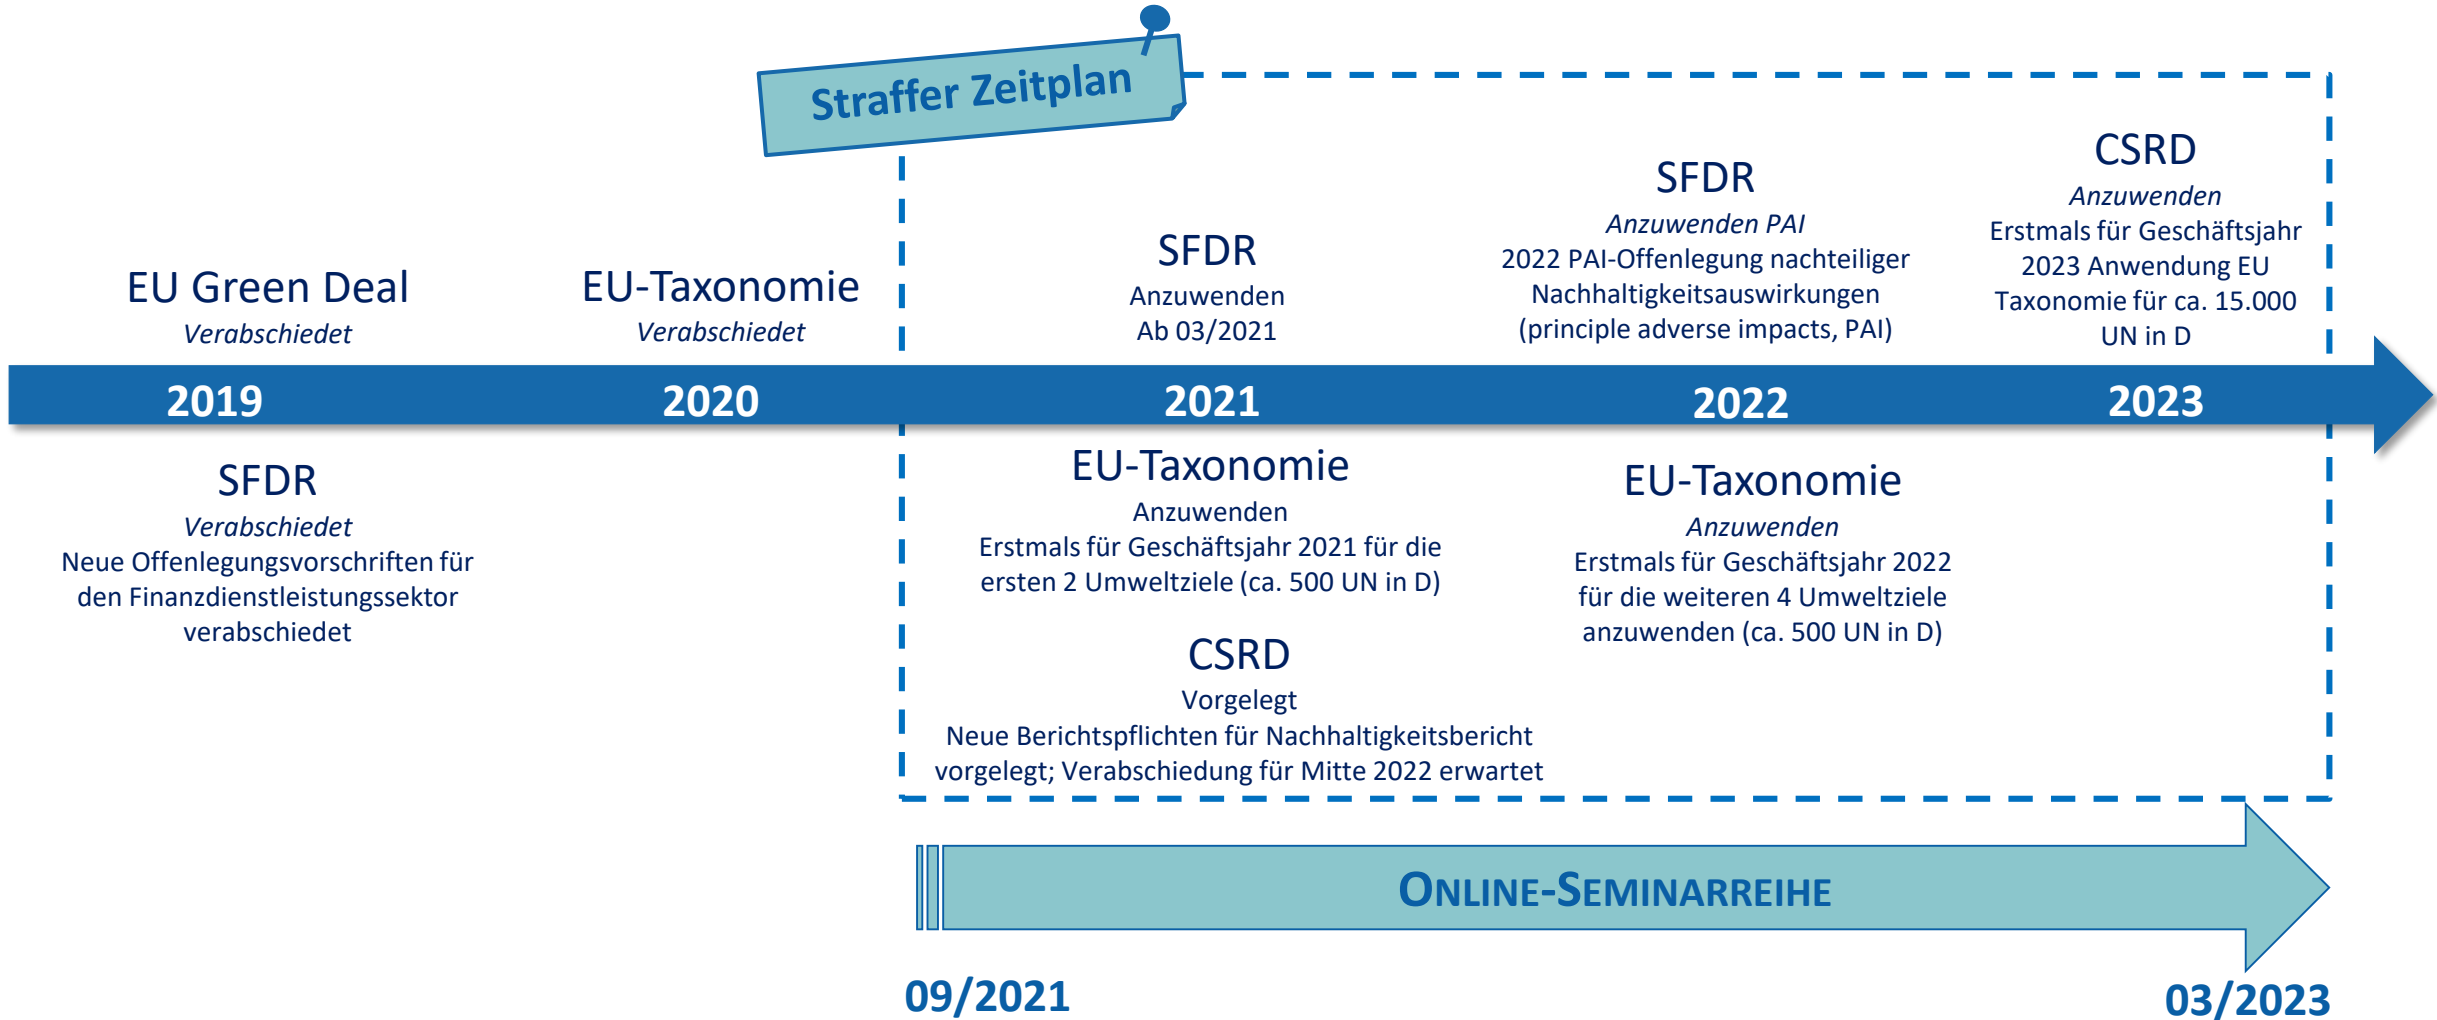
Straffer Zeitplan

EU Green Deal
Verabschiedet

EU-Taxonomie
Verabschiedet

SFDR
Anzuwenden
Ab 03/2021

SFDR
Anzuwenden PAI
2022 PAI-Offenlegung nachteiliger Nachhaltigkeitsauswirkungen (principle adverse impacts, PAI)

CSRD
Anzuwenden
Erstmals für Geschäftsjahr 2023 Anwendung EU Taxonomie für ca. 15.000 UN in D

2019 2020 2021 2022 2023

SFDR
Verabschiedet
Neue Offenlegungsvorschriften für den Finanzdienstleistungssektor verabschiedet

EU-Taxonomie
Anzuwenden
Erstmals für Geschäftsjahr 2021 für die ersten 2 Umweltziele (ca. 500 UN in D)

EU-Taxonomie
Anzuwenden
Erstmals für Geschäftsjahr 2022 für die weiteren 4 Umweltziele anzuwenden (ca. 500 UN in D)

CSRD
Vorgelegt
Neue Berichtspflichten für Nachhaltigkeitsbericht vorgelegt; Verabschiedung für Mitte 2022 erwartet

ONLINE-SEMINARREIHE

09/2021

03/2023